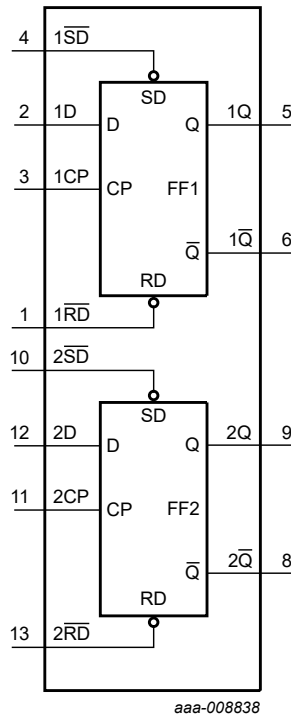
4 $1\overline{SD}$
SD
2 1D D Q 1Q 5
3 1CP CP FF1
$\overline{Q}$ $1\overline{Q}$ 6
RD
1 $1\overline{RD}$
10 $2\overline{SD}$
SD
12 2D D Q 2Q 9
11 2CP CP FF2
$\overline{Q}$ $2\overline{Q}$ 8
RD
13 $2\overline{RD}$
aaa-008838